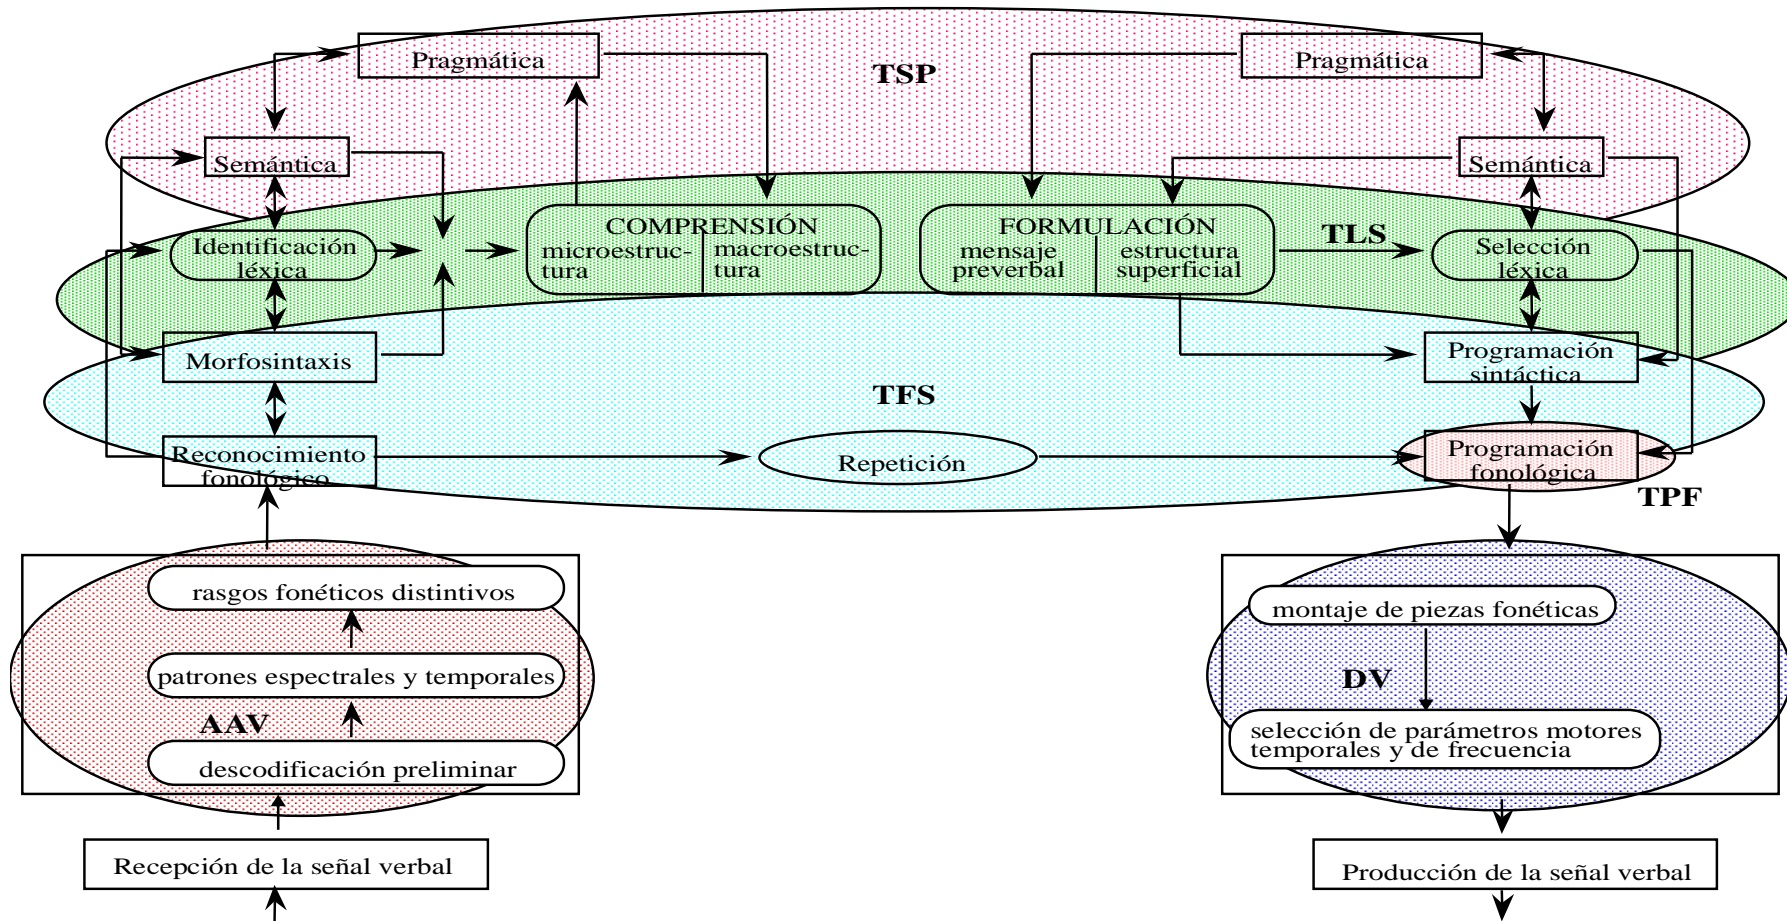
Pragmática

TSP

Pragmática

Semántica

Semántica

COMPRENSIÓN
microestructura
macroestructura

FORMULACIÓN
mensaje preverbal
estructura superficial

TLS

Identificación léxica

Selección léxica

Morfosintaxis

Programación sintáctica

TFS

Reconocimiento fonológico

Repetición

Programación fonológica

TPF

rasgos fonéticos distintivos

patrones espectrales y temporales

AAV

descodificación preliminar

Recepción de la señal verbal

montaje de piezas fonéticas

DV

selección de parámetros motores temporales y de frecuencia

Producción de la señal verbal